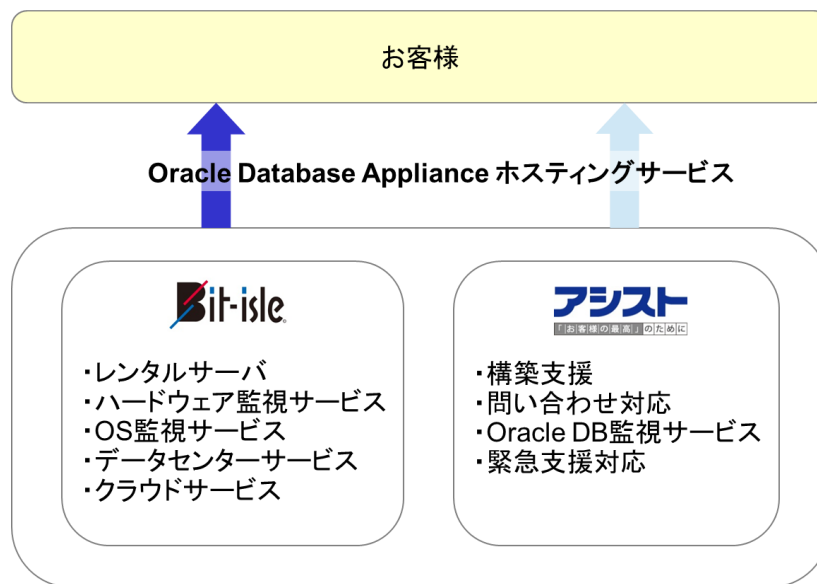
お客様

Oracle Database Appliance ホスティングサービス

Bit-isle

・レンタルサーバ
・ハードウェア監視サービス
・OS監視サービス
・データセンターサービス
・クラウドサービス

アシスト
「お客様の最高」のために

・構築支援
・問い合わせ対応
・Oracle DB監視サービス
・緊急支援対応